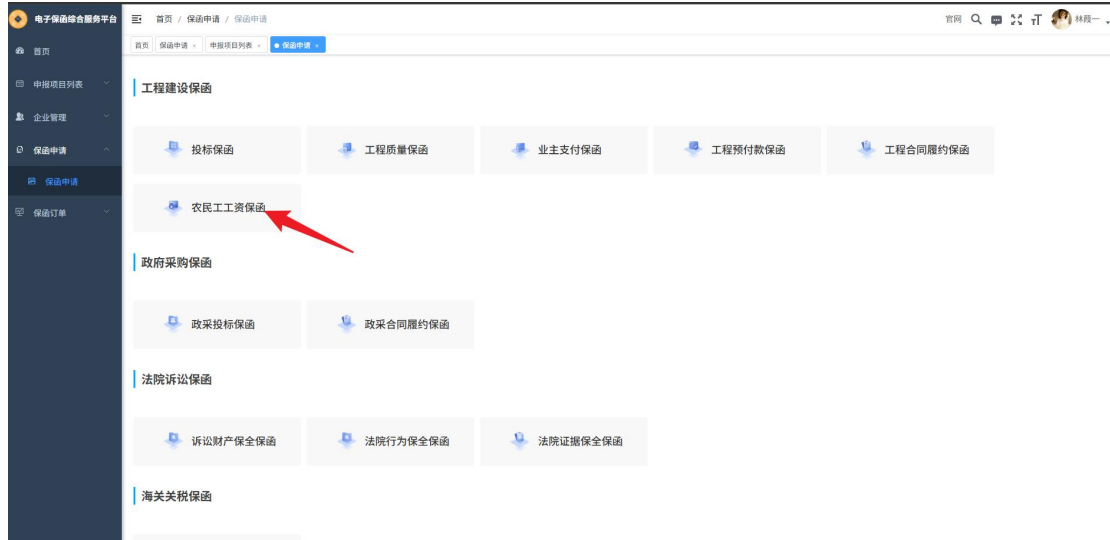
电子保函综合服务平台

首页

申报项目列表

企业管理

保函申请

保函申请

保函订单

首页 / 保函申请 / 保函申请

官网 林顾一

首页 保函申请 × 申报项目列表 × 保函申请 ×

工程建设保函

投标保函

工程质量保函

业主支付保函

工程预付款保函

工程合同履约保函

农民工工资保函

政府采购保函

政采投标保函

政采合同履约保函

法院诉讼保函

诉讼财产保全保函

法院行为保全保函

法院证据保全保函

海关关税保函